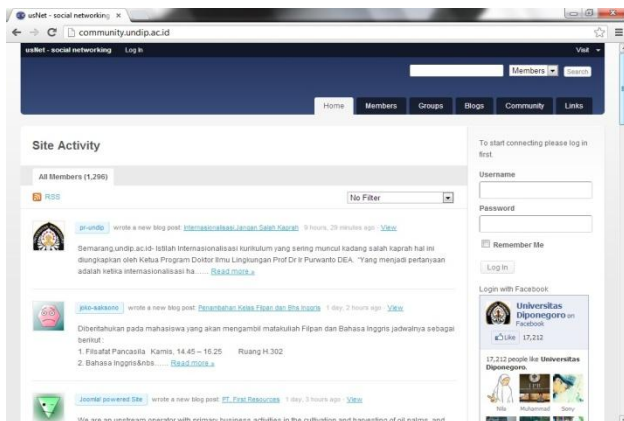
usNet - social networking ×

community.undip.ac.id

usNet - social networking Log In

Visit

Members Search

Home Members Groups Blogs Community Links

Site Activity

All Members (1,296)

RSS

No Filter

pr-undip wrote a new blog post: Internasionalisasi Jangan Salah Kaprah 9 hours, 29 minutes ago · View

Semarang,undip.ac.id- Istilah internasionalisasi kurikulum yang sering muncul kadang salah kaprah hal ini diungkapkan oleh Ketua Program Doktor Ilmu Lingkungan Prof Dr Ir Purwanto DEA. "Yang menjadi pertanyaan adalah ketika internasionalisasi ha...... Read more »

joko-suksono wrote a new blog post: Penambahan Kelas Filpan dan Bhs Inggris 1 day, 2 hours ago · View

Dibentahukan pada mahasiswa yang akan mengambil matakuliah Filpan dan Bahasa Inggris jadwalnya sebagai berikut :
1. Filsafat Pancasila Kamis, 14.45 – 16.25 Ruang H.302
2. Bahasa Inggris&nbs...... Read more »

Joomla! powered Site wrote a new blog post: PT. First Resources 1 day, 3 hours ago · View

We are an upstream operator with primary business activities in the cultivation and harvesting of oil palms, and

To start connecting please log in first.

Username

Password

Remember Me

Log In

Login with Facebook

Universitas Diponegoro on Facebook

Like 17,212

17,212 people like Universitas Diponegoro.

Nila Muhammad Sony